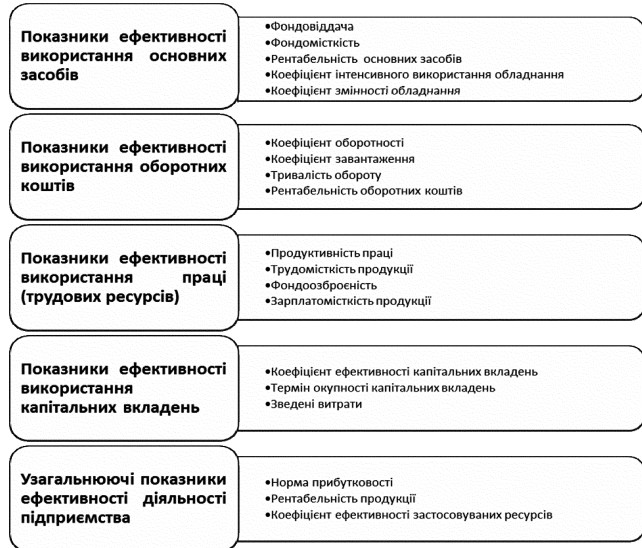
Показники ефективності використання основних засобів

•Фондовіддача
•Фондомісткість
•Рентабельність основних засобів
•Коефіцієнт інтенсивного використання обладнання
•Коефіцієнт змінності обладнання

Показники ефективності використання оборотних коштів

•Коефіцієнт оборотності
•Коефіцієнт завантаження
•Тривалість обороту
•Рентабельність оборотних коштів

Показники ефективності використання праці (трудових ресурсів)

•Продуктивність праці
•Трудомісткість продукції
•Фондоозброєність
•Зарплатомісткість продукції

Показники ефективності використання капітальних вкладень

•Коефіцієнт ефективності капітальних вкладень
•Термін окупності капітальних вкладень
•Зведені витрати

Узагальнюючі показники ефективності діяльності підприємства

•Норма прибутковості
•Рентабельність продукції
•Коефіцієнт ефективності застосовуваних ресурсів